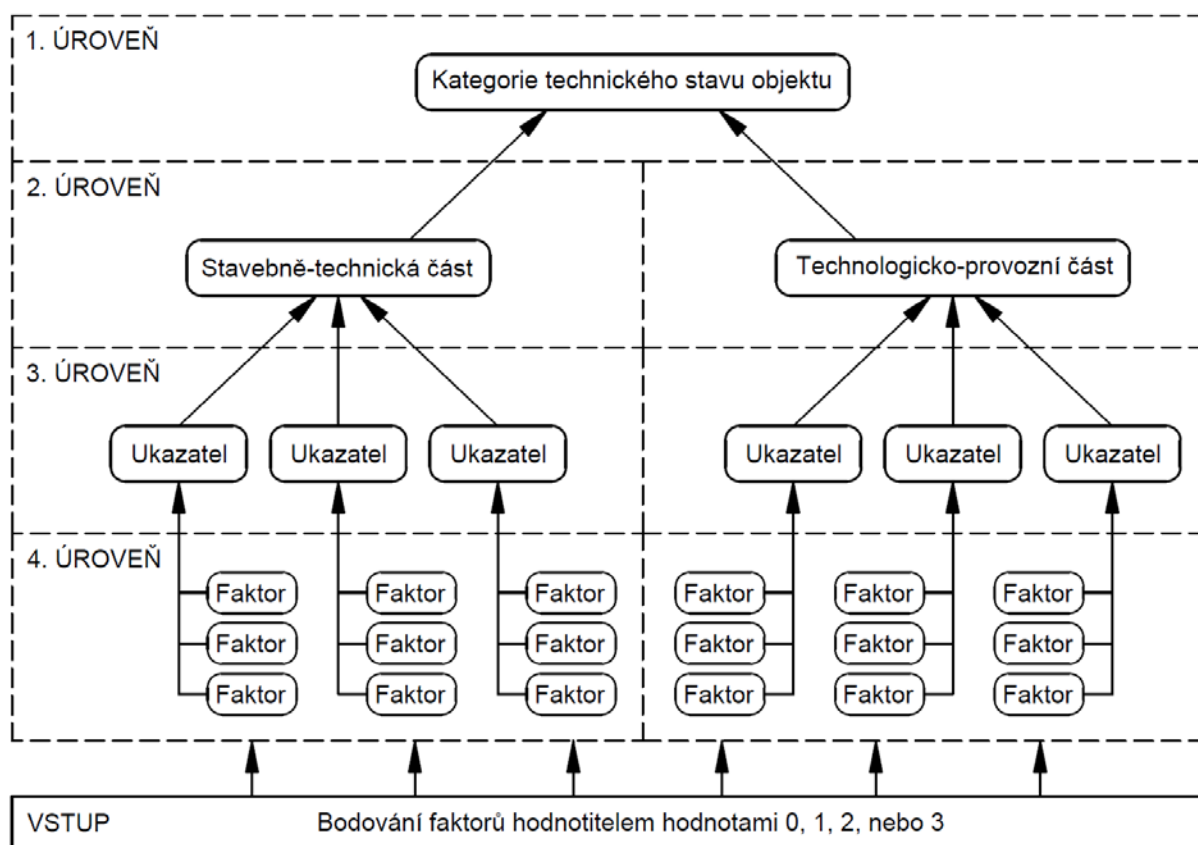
1. ÚROVEŇ

Kategorie technického stavu objektu

2. ÚROVEŇ

Stavebně-technická část

Technologicko-provozní část

3. ÚROVEŇ

Ukazatel Ukazatel Ukazatel

Ukazatel Ukazatel Ukazatel

4. ÚROVEŇ

Faktor
Faktor
Faktor

Faktor
Faktor
Faktor

Faktor
Faktor
Faktor

Faktor
Faktor
Faktor

Faktor
Faktor
Faktor

Faktor
Faktor
Faktor

VSTUP

Bodování faktorů hodnotitelem hodnotami 0, 1, 2, nebo 3